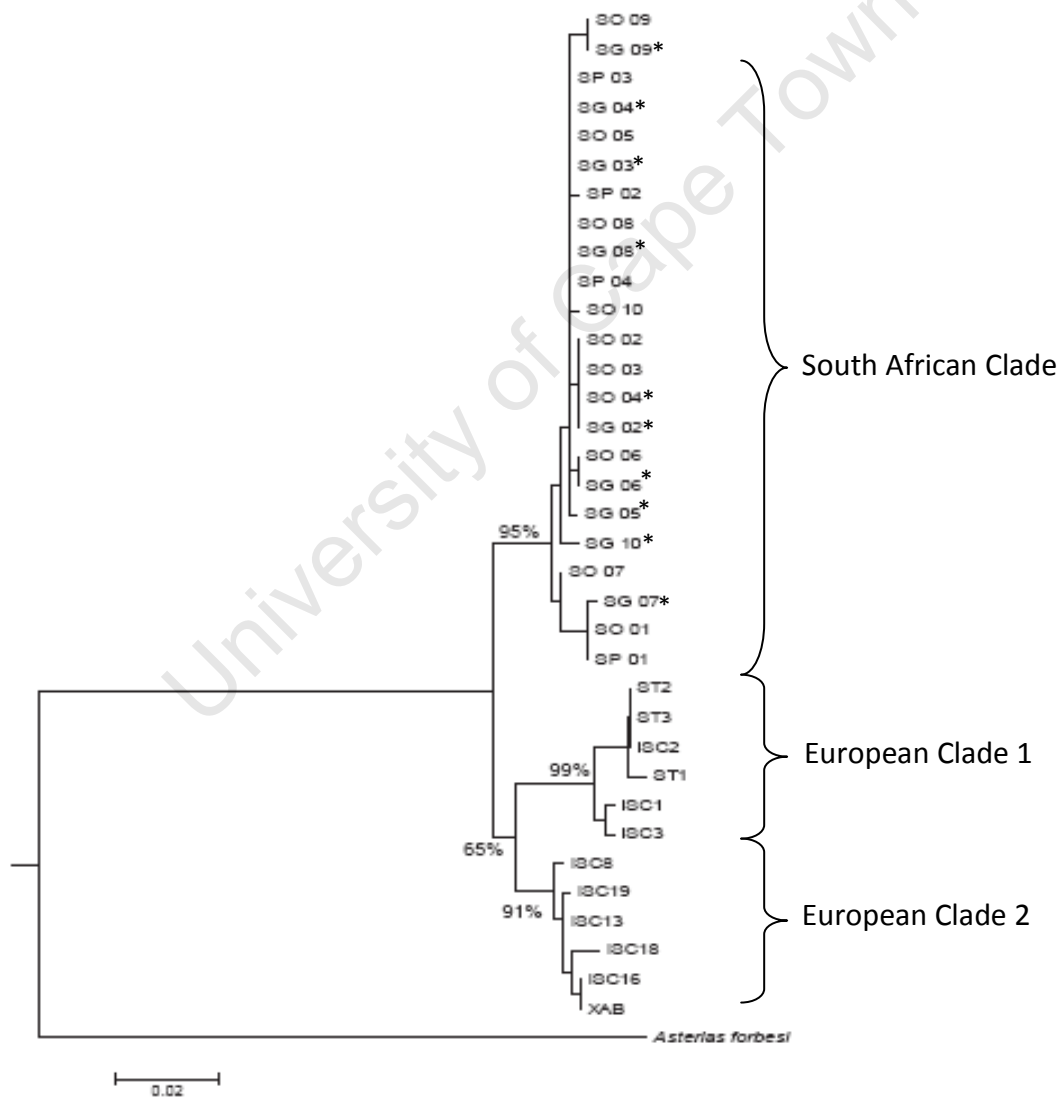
SO 09
SG 09*
SP 03
SG 04*
SO 05
SG 03*
SP 02
SO 08
SG 08*
SP 04
SO 10
SO 02
SO 03
SO 04*
SG 02*
SO 06
SG 06*
SG 05*
SG 10*
SO 07
SG 07*
SO 01
SP 01
ST2
ST3
ISC2
ST1
ISC1
ISC3
ISC8
ISC19
ISC13
ISC18
ISC16
XAB
Asterias forbesi

95%
99%
65%
91%

South African Clade
European Clade 1
European Clade 2

0.02

University of Cape Town